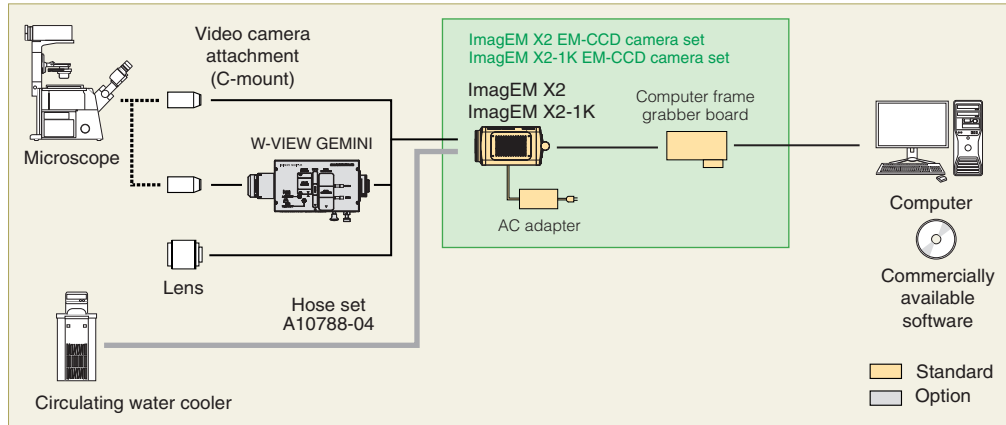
Microscope

Video camera attachment (C-mount)

W-VIEW GEMINI

Lens

Hose set A10788-04

Circulating water cooler

ImagEM X2 EM-CCD camera set
ImagEM X2-1K EM-CCD camera set

ImagEM X2
ImagEM X2-1K

Computer frame grabber board

AC adapter

Computer

Commercially available software

Standard
Option